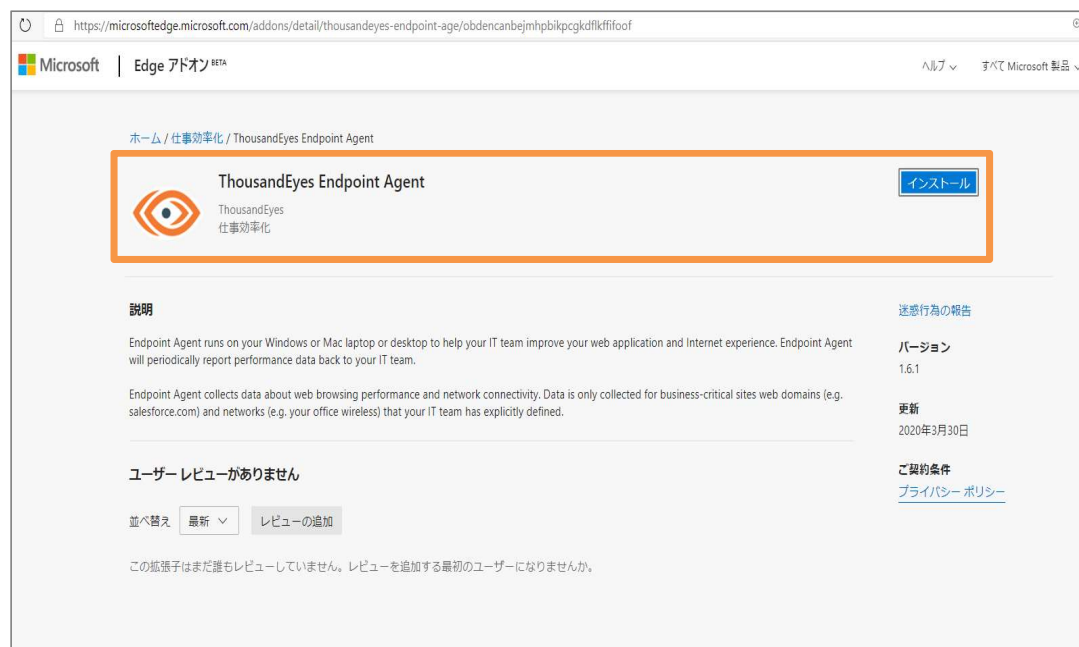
https://microsoftedge.microsoft.com/addons/detail/thousandeyes-endpoint-age/obdencanbejmhpbikpcgkdflkffifoof

Microsoft | Edge アドオン BETA

ヘルプ ∨ すべて Microsoft 製品 ∨

ホーム / 仕事効率化 / ThousandEyes Endpoint Agent

ThousandEyes Endpoint Agent

ThousandEyes
仕事効率化

インストール

説明

Endpoint Agent runs on your Windows or Mac laptop or desktop to help your IT team improve your web application and Internet experience. Endpoint Agent will periodically report performance data back to your IT team.

Endpoint Agent collects data about web browsing performance and network connectivity. Data is only collected for business-critical sites web domains (e.g. salesforce.com) and networks (e.g. your office wireless) that your IT team has explicitly defined.

迷惑行為の報告

バージョン
1.6.1

更新
2020年3月30日

ご契約条件
プライバシー ポリシー

ユーザー レビューがありません

並べ替え 最新 ∨ レビューの追加

この拡張子はまだ誰もレビューしていません。レビューを追加する最初のユーザーになりませんか。